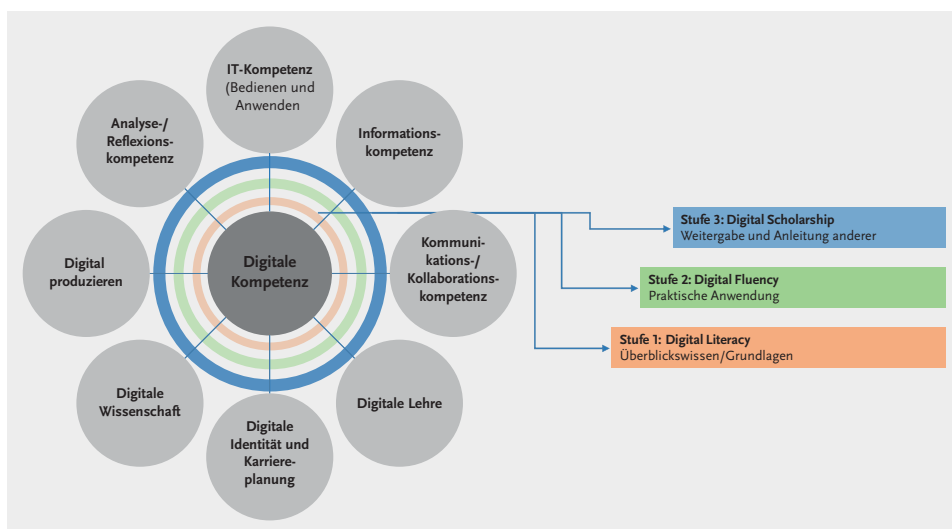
IT-Kompetenz (Bedienen und Anwenden

Analyse-/ Reflexionskompetenz

Informationskompetenz

Digital produzieren

Digitale Kompetenz

Kommunikations-/ Kollaborationskompetenz

Digitale Wissenschaft

Digitale Lehre

Digitale Identität und Karriereplanung

Stufe 3: Digital Scholarship
Weitergabe und Anleitung anderer

Stufe 2: Digital Fluency
Praktische Anwendung

Stufe 1: Digital Literacy
Überblickswissen/Grundlagen